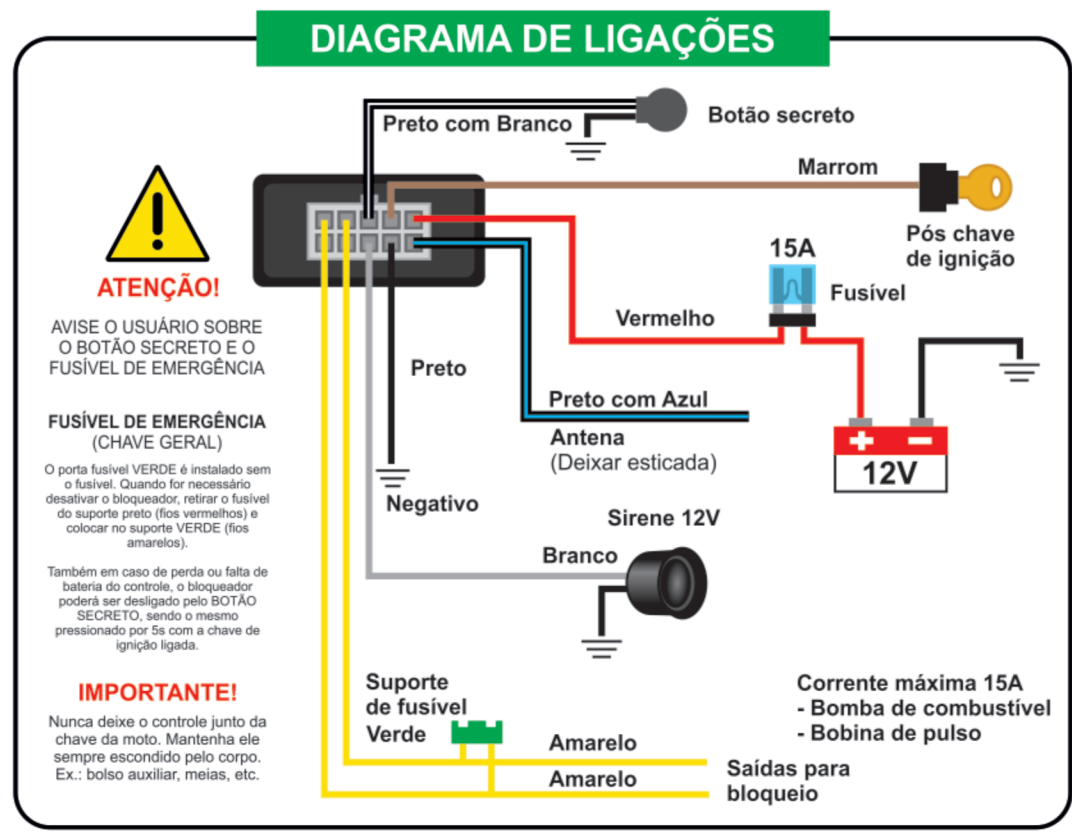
DIAGRAMA DE LIGAÇÕES

ATENÇÃO!

AVISE O USUÁRIO SOBRE O BOTÃO SECRETO E O FUSÍVEL DE EMERGÊNCIA

FUSÍVEL DE EMERGÊNCIA
(CHAVE GERAL)

O porta fusível VERDE é instalado sem o fusível. Quando for necessário desativar o bloqueador, retirar o fusível do suporte preto (fios vermelhos) e colocar no suporte VERDE (fios amarelos).

Também em caso de perda ou falta de bateria do controle, o bloqueador poderá ser desligado pelo BOTÃO SECRETO, sendo o mesmo pressionado por 5s com a chave de ignição ligada.

IMPORTANTE!

Nunca deixe o controle junto da chave da moto. Mantenha ele sempre escondido pelo corpo. Ex.: bolso auxiliar, meias, etc.

Preto com Branco

Botão secreto

Marrom

Pós chave de ignição

15A

Fusível

Vermelho

Preto

Preto com Azul

Antena
(Deixar esticada)

+ -
12V

Negativo

Sirene 12V

Branco

Suporte de fusível Verde

Amarelo

Amarelo

Saídas para bloqueio

Corrente máxima 15A
- Bomba de combustível
- Bobina de pulso